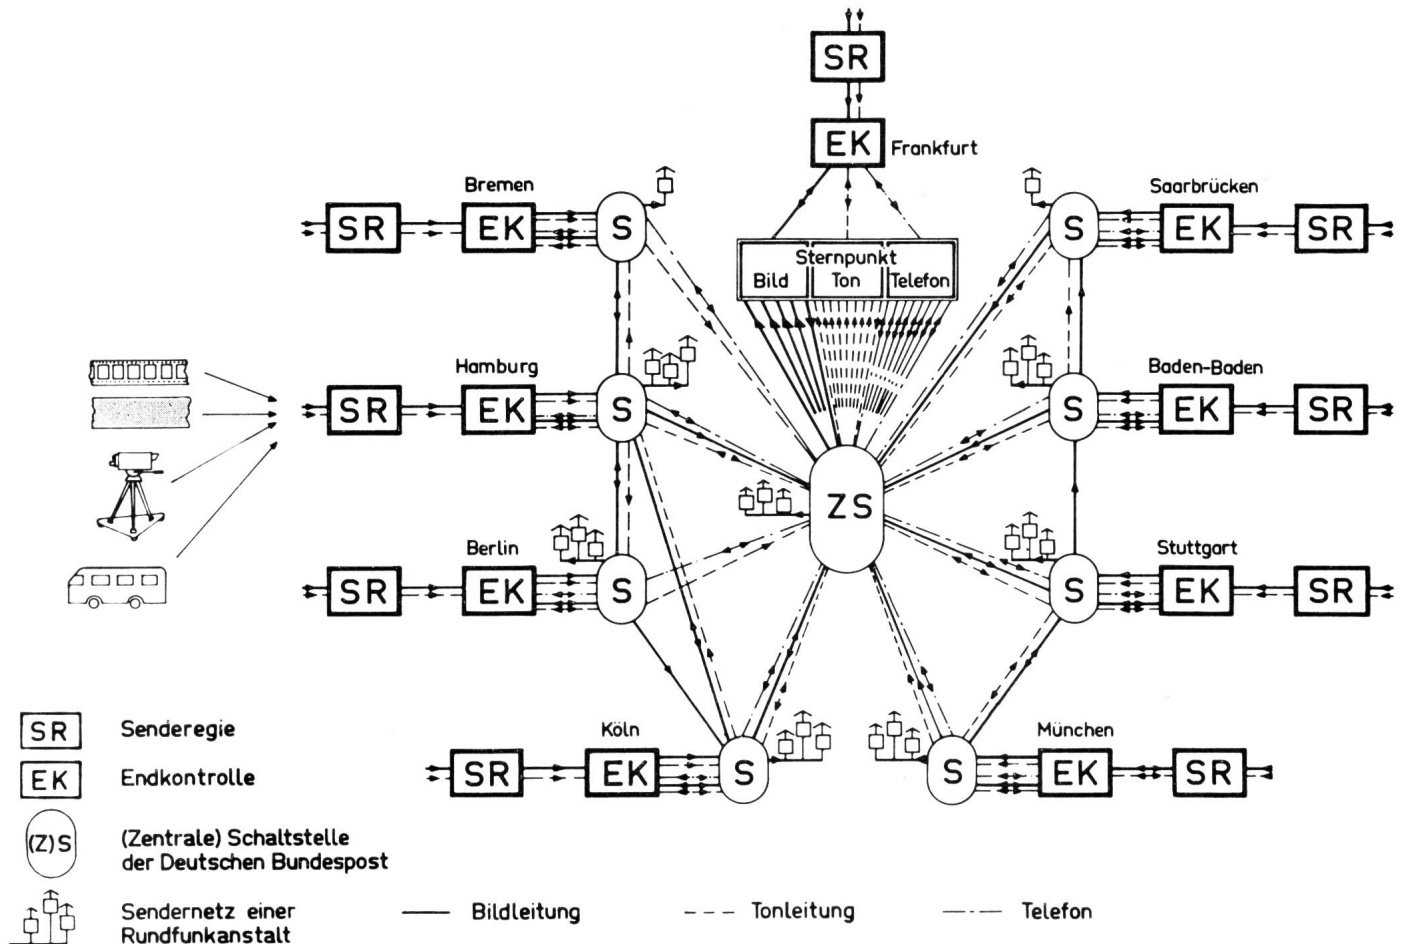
SR
EK
Frankfurt

Bremen
SR EK S

Saarbrücken
S EK SR

Sternpunkt
Bild
Ton
Telefon

Hamburg
SR EK S

Baden-Baden
S EK SR

ZS

Berlin
SR EK S

Stuttgart
S EK SR

Köln
SR EK S

München
S EK SR

SR Senderegie
EK Endkontrolle
(Z)S (Zentrale) Schaltstelle der Deutschen Bundespost
Sendernetz einer Rundfunkanstalt

Bildleitung
Tonleitung
Telefon